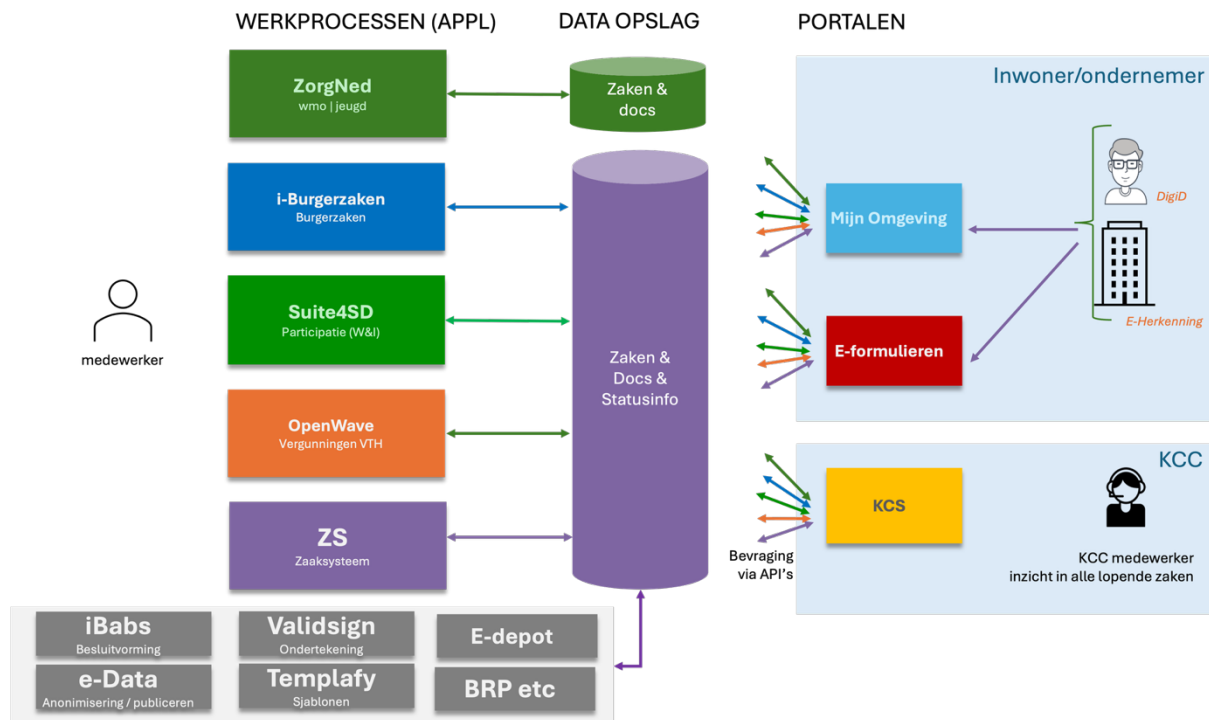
WERKPROCESSEN (APPL)

DATA OPSLAG

PORTALEN

ZorgNed
wmo | jeugd

Zaken & docs

Inwoner/ondernemer

i-Burgerzaken
Burgerzaken

Mijn Omgeving

DigiD

medewerker

Suite4SD
Participatie (W&I)

Zaken & Docs & Statusinfo

E-formulieren

E-Herkenning

OpenWave
Vergunningen VTH

KCC

KCS

ZS
Zaaksysteem

Bevraging via API's

KCC medewerker inzicht in alle lopende zaken

iBabs
Besluitvorming

Validsign
Ondertekening

E-depot

e-Data
Anonimisering / publiceren

Templafy
Sjablonen

BRP etc